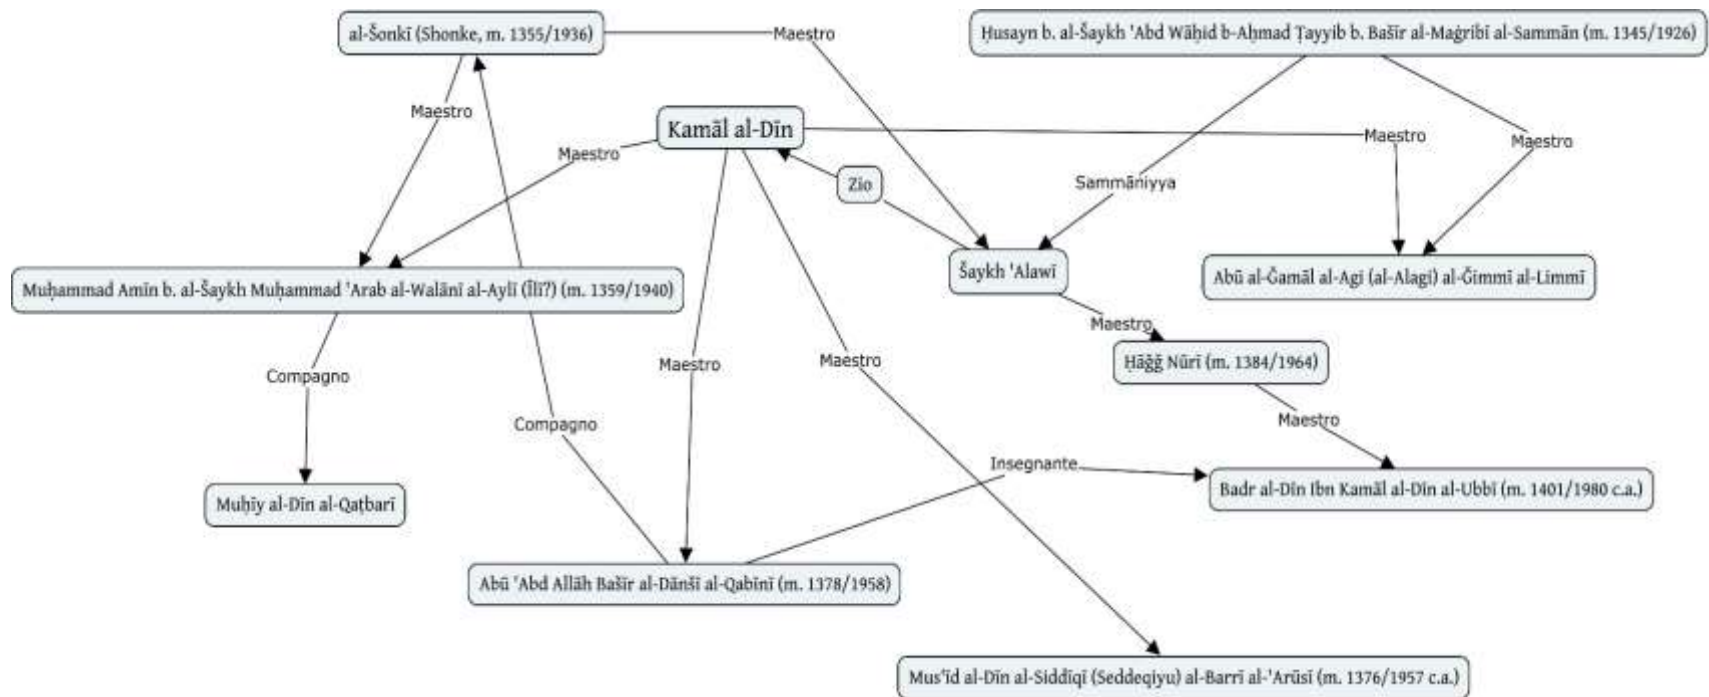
al-Šonkī (Shonke, m. 1355/1936)

Maestro

Ḥusayn b. al-Šaykh 'Abd Wāḥid b-Aḥmad Ṭayyib b. Bašīr al-Maġribī al-Sammān (m. 1345/1926)

Maestro

Kamāl al-Dīn

Maestro

Maestro

Maestro

Zio

Sammāniyya

Šaykh 'Alawī

Abū al-Ǧamāl al-Agi (al-Alagi) al-Ǧimmī al-Limmī

Muḥammad Amīn b. al-Šaykh Muḥammad 'Arab al-Walānī al-Aylī (Īlī?) (m. 1359/1940)

Maestro

Ḥāǧǧ Nūrī (m. 1384/1964)

Compagno

Maestro

Maestro

Compagno

Maestro

Insegnante

Badr al-Dīn Ibn Kamāl al-Dīn al-Ubbī (m. 1401/1980 c.a.)

Muḥīy al-Dīn al-Qaṭbarī

Abū 'Abd Allāh Bašīr al-Dānšī al-Qabīnī (m. 1378/1958)

Mus'id al-Dīn al-Siddīqī (Seddeqiyu) al-Barrī al-'Arūsī (m. 1376/1957 c.a.)